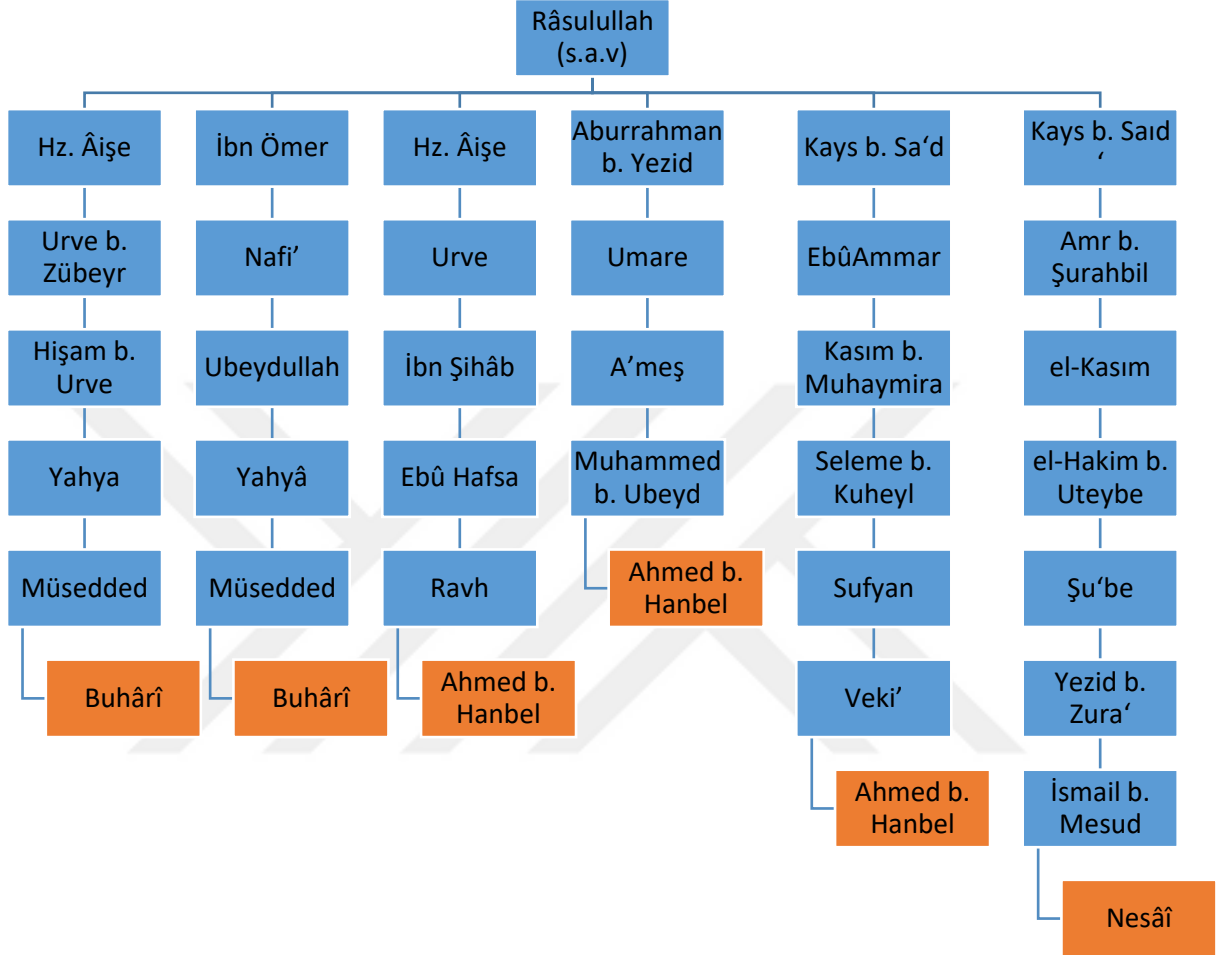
Râsulullah (s.a.v)

Hz. Âişe
Urve b. Zübeyr
Hişam b. Urve
Yahya
Müsedded
Buhârî

İbn Ömer
Nafi’
Ubeydullah
Yahyâ
Müsedded
Buhârî

Hz. Âişe
Urve
İbn Şihâb
Ebû Hafsa
Ravh
Ahmed b. Hanbel

Aburrahman b. Yezid
Umare
A’meş
Muhammed b. Ubeyd
Ahmed b. Hanbel

Kays b. Sa‘d
EbûAmmar
Kasım b. Muhaymira
Seleme b. Kuheyl
Sufyan
Veki’
Ahmed b. Hanbel

Kays b. Saıd ‘
Amr b. Şurahbil
el-Kasım
el-Hakim b. Uteybe
Şu‘be
Yezid b. Zura‘
İsmail b. Mesud
Nesâî